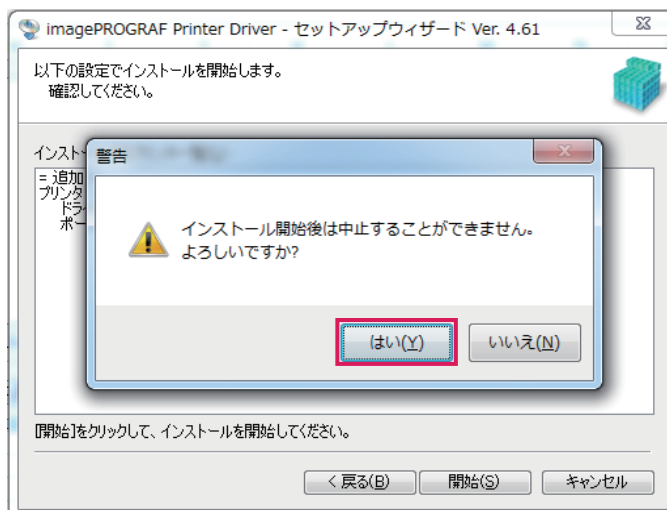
imagePROGRAF Printer Driver - セットアップウィザード Ver. 4.61

以下の設定でインストールを開始します。
確認してください。

インスト

= 追加
プリンタ
ドラ
ポー

警告

インストール開始後は中止することができません。
よろしいですか?

はい(Y)

いいえ(N)

[開始]をクリックして、インストールを開始してください。

< 戻る(B)

開始(S)

キャンセル